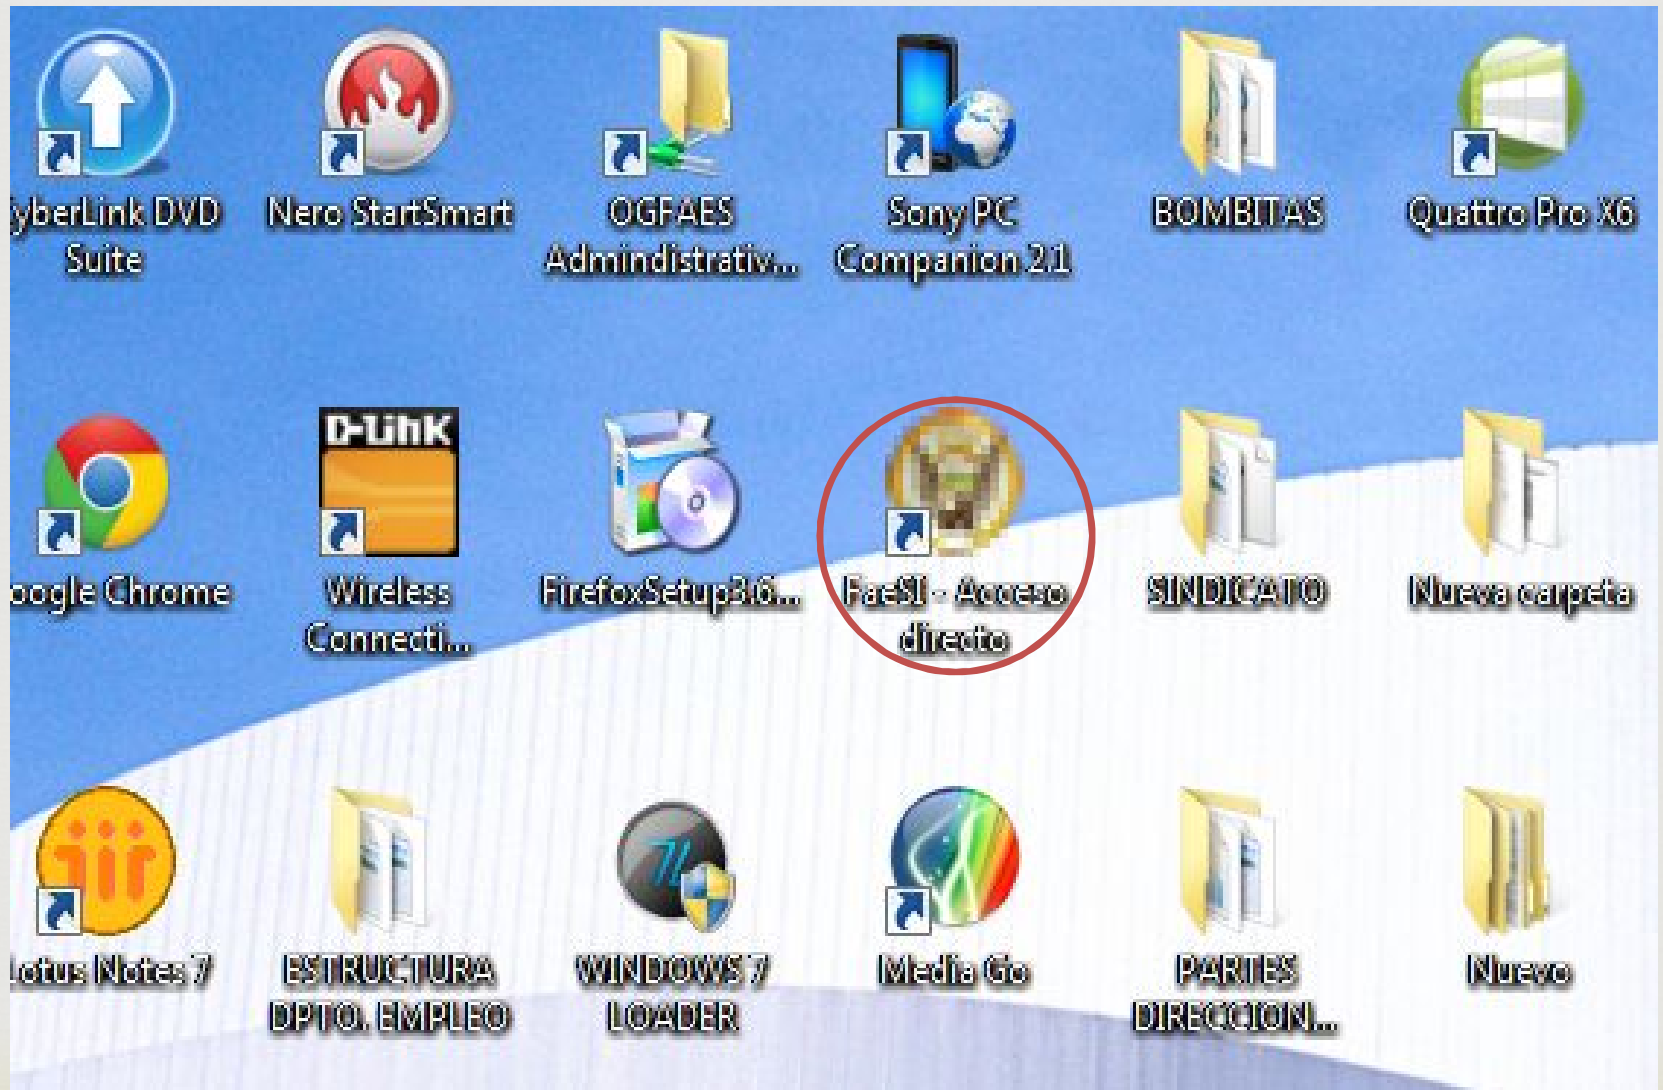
yberLink DVD Suite

Nero StartSmart

OGFAES Admindistrativ...

Sony PC Companion 2.1

BOMBITAS

Quattro Pro X6

oogle Chrome

D-Link

Wireless Connecti...

FirefoxSetup3.6...

FaeSI - Acceso directo

SINDICATO

Nueva carpeta

Lotus Notes 7

ESTRUCTURA DPTO. EMPLEO

WINDOWS 7 LOADER

Media Go

PARTES DIRECCION...

Nuevo